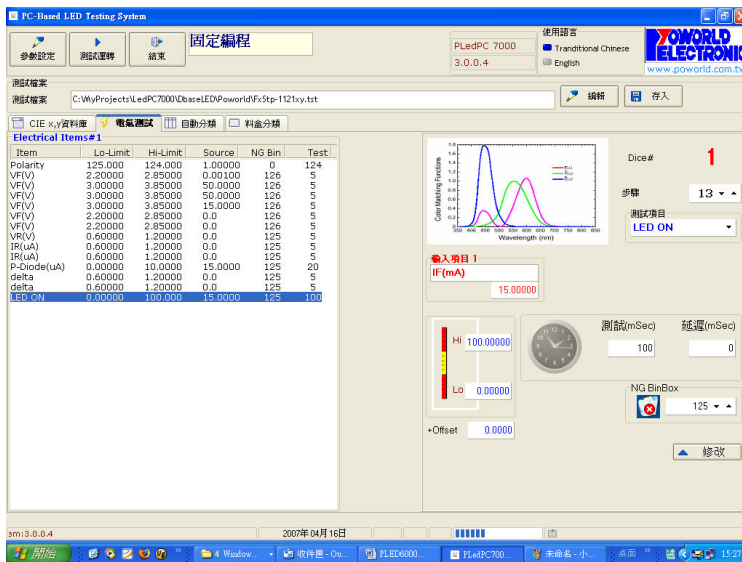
PC-Based LED Testing System

參數設定 測試運轉 結束 固定編程

PLedPC 7000
3.0.0.4

使用語言
Tranditional Chinese
English

POWORLD ELECTRONIC
www.poworld.com.tw

測試檔案
測試檔案 C:\MyProjects\LedPC7000\DbaseLED\Poworld\FxStp-1121xy.tst
編輯 存入

CIE x,y資料庫 電氣測試 自動分類 料盒分類

Electrical Items#1

| Item | Lo-Limit | Hi-Limit | Source | NG Bin | Test |
|---|---|---|---|---|---|
| Polarity | 125.000 | 124.000 | 1.00000 | 0 | 124 |
| VF(V) | 2.20000 | 2.85000 | 0.00100 | 126 | 5 |
| VF(V) | 3.00000 | 3.85000 | 50.0000 | 126 | 5 |
| VF(V) | 3.00000 | 3.85000 | 50.0000 | 126 | 5 |
| VF(V) | 3.00000 | 3.85000 | 15.0000 | 126 | 5 |
| VF(V) | 2.20000 | 2.85000 | 0.0 | 126 | 5 |
| VF(V) | 2.20000 | 2.85000 | 0.0 | 126 | 5 |
| VR(V) | 0.60000 | 1.20000 | 0.0 | 125 | 5 |
| IR(uA) | 0.60000 | 1.20000 | 0.0 | 125 | 5 |
| IR(uA) | 0.60000 | 1.20000 | 0.0 | 125 | 5 |
| P-Diode(uA) | 0.00000 | 10.0000 | 15.0000 | 125 | 20 |
| delta | 0.60000 | 1.20000 | 0.0 | 125 | 5 |
| delta | 0.60000 | 1.20000 | 0.0 | 125 | 5 |
| LED ON | 0.00000 | 100.000 | 15.0000 | 125 | 100 |

Color Matching Functions
Wavelength (nm)
350 400 450 500 550 600 650 700 750 800 850

Dice# 1
步驟 13
測試項目
LED ON

輸入項目 1
IF(mA)
15.00000

Hi 100.00000
Lo 0.00000

測試(mSec) 延遲(mSec)
100 0

NG BinBox
125

+Offset 0.0000

修改

em:3.0.0.4 2007年04月16日

開始 4 Window... 收件匣 - Ou... PLED6000... PLedPC700... 未命名 - 小... 桌面 15:27